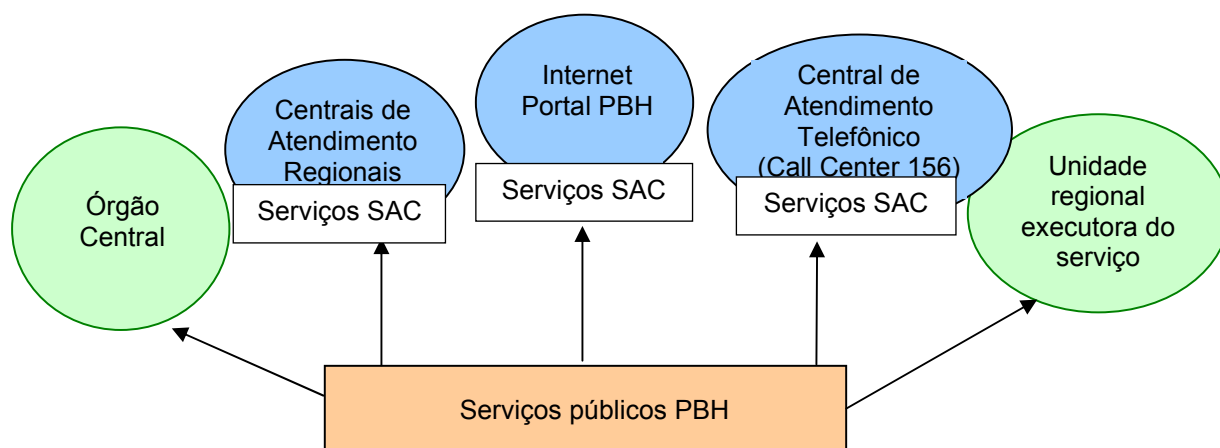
Órgão Central

Centrais de Atendimento Regionais

Serviços SAC

Internet Portal PBH

Serviços SAC

Central de Atendimento Telefônico (Call Center 156)

Serviços SAC

Unidade regional executora do serviço

Serviços públicos PBH